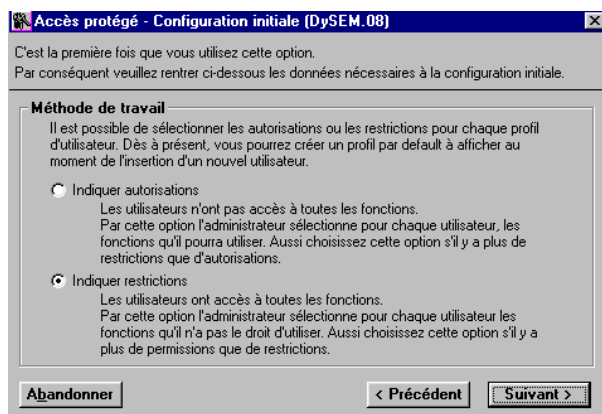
Accès protégé - Configuration initiale (DySEM.08)

C'est la première fois que vous utilisez cette option.
Par conséquent veuillez rentrer ci-dessous les données nécessaires à la configuration initiale.

Méthode de travail

Il est possible de sélectionner les autorisations ou les restrictions pour chaque profil d'utilisateur. Dès à présent, vous pourrez créer un profil par default à afficher au moment de l'insertion d'un nouvel utilisateur.

Indiquer autorisations

Les utilisateurs n'ont pas accès à toutes les fonctions.
Par cette option l'administrateur sélectionne pour chaque utilisateur, les fonctions qu'il pourra utiliser. Aussi choisissez cette option s'il y a plus de restrictions que d'autorisations.

Indiquer restrictions

Les utilisateurs ont accès à toutes les fonctions.
Par cette option l'administrateur sélectionne pour chaque utilisateur les fonctions qu'il n'a pas le droit d'utiliser. Aussi choisissez cette option s'il y a plus de permissions que de restrictions.

Abandonner

< Précédent

Suivant >